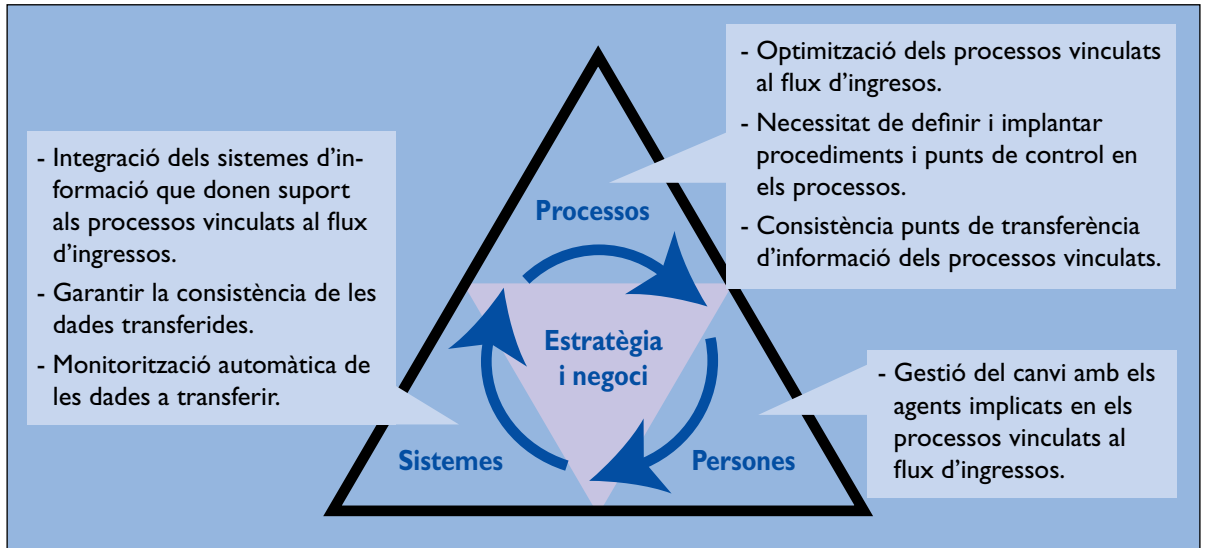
- Integració dels sistemes d'informació que donen suport als processos vinculats al flux d'ingressos.

- Garantir la consistència de les dades transferides.

- Monitorització automàtica de les dades a transferir.

Processos

Estratègia i negoci

Sistemes

Persones

- Optimització dels processos vinculats al flux d'ingresos.

- Necessitat de definir i implantar procediments i punts de control en els processos.

- Consistència punts de transferència d'informació dels processos vinculats.

- Gestió del canvi amb els agents implicats en els processos vinculats al flux d'ingressos.